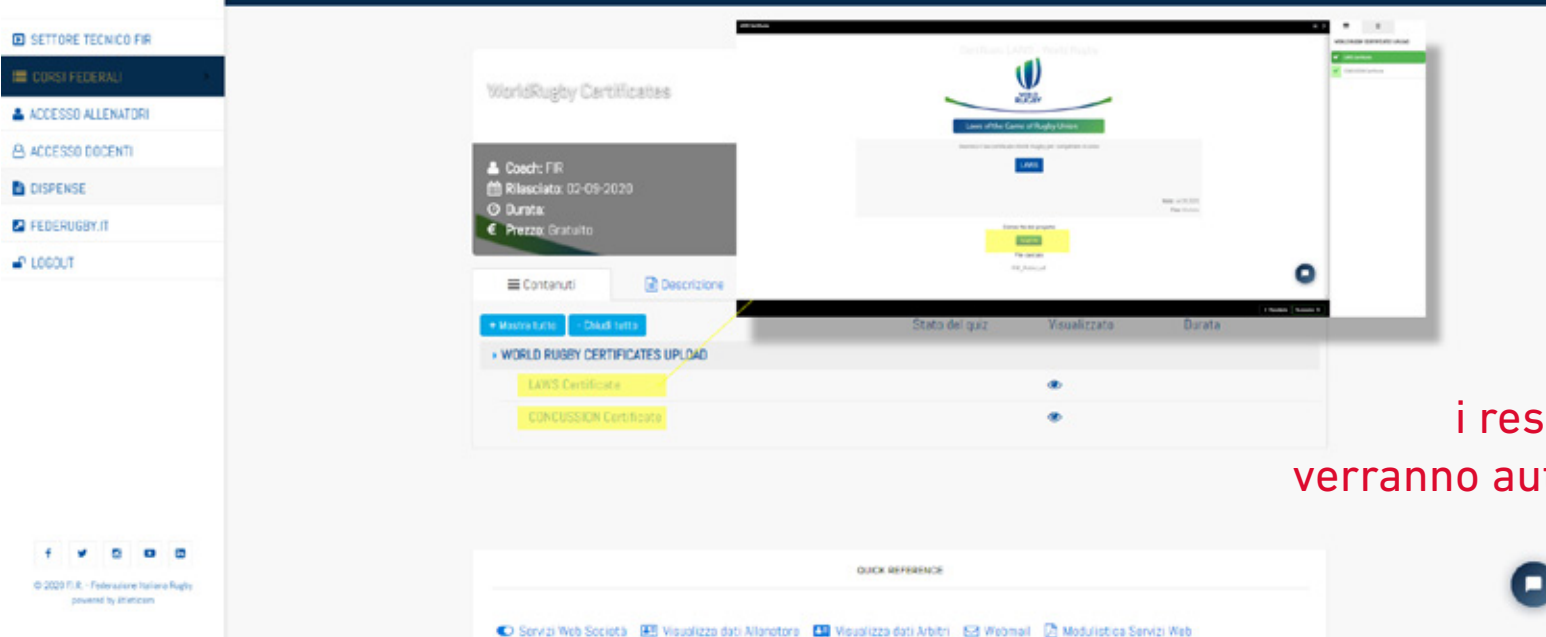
SETTORE TECNICO FIR
CORSI FEDERALI
ACCESSO ALLENATORI
ACCESSO DOCENTI
DISPENSE
FEDERUGBY.IT
LOGOUT

WorldRugby Certificates

Coach: FIR
Rilasciato: 02-09-2020
Durata:
Prezzo: Gratuito

Contenuti
Descrizione

+ Mostra tutto
- Chiudi tutto
Stato del quiz
Visualizzato
Durata

WORLD RUGBY CERTIFICATES UPLOAD
LAWS Certificate
CONCUSSION Certificate

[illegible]
WORLD RUGBY
Laws of the Game of Rugby Union
LAWS

i res
verranno au

QUICK REFERENCE

Servizi Web Società
Visualizza dati Allenatore
Visualizza dati Arbitri
Webmail
Modulistica Servizi Web

© 2020 F.I.R. - Federazione Italiana Rugby
powered by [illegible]